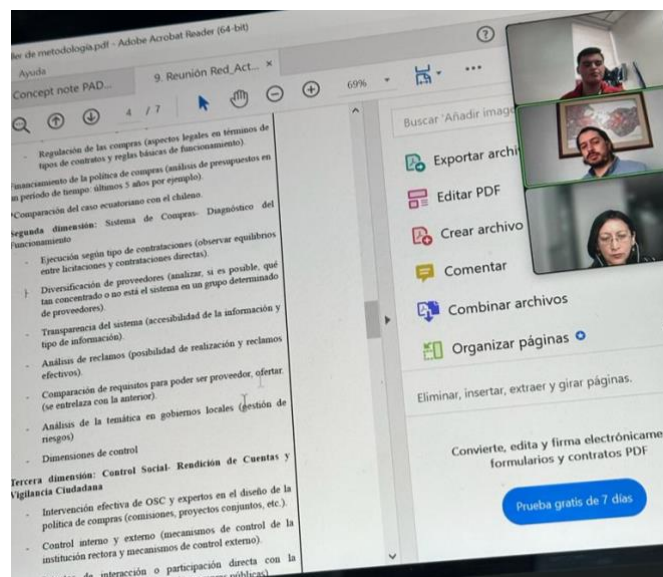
ller de metodologia.pdf - Adobe Acrobat Reader (64-bit)

Ayuda

Concept note PAD...

9. Reunión Red_Act... ×

4 / 7

69%

- Regulación de las compras (aspectos legales en términos de tipos de contratos y reglas básicas de funcionamiento).

Financiamiento de la política de compras (análisis de presupuestos en un período de tiempo: últimos 5 años por ejemplo).

*Comparación del caso ecuatoriano con el chileno.

Segunda dimensión: Sistema de Compras- Diagnóstico del funcionamiento

- Ejecución según tipo de contrataciones (observar equilibrios entre licitaciones y contrataciones directas).

- Diversificación de proveedores (analizar, si es posible, qué tan concentrado o no está el sistema en un grupo determinado de proveedores).

- Transparencia del sistema (accesibilidad de la información y tipo de información).

- Análisis de reclamos (posibilidad de realización y reclamos efectivos).

- Comparación de requisitos para poder ser proveedor, ofertar. (se entrelaza con la anterior).

- Análisis de la temática en gobiernos locales (gestión de riesgos)

- Dimensiones de control

Tercera dimensión: Control Social- Rendición de Cuentas y Vigilancia Ciudadana

- Intervención efectiva de OSC y expertos en el diseño de la política de compras (comisiones, proyectos conjuntos, etc.).

- Control interno y externo (mecanismos de control de la institución rectora y mecanismos de control externo).

- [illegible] de interacción o participación directa con la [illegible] públicas)

Buscar 'Añadir imag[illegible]

Exportar archi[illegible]

Editar PDF

Crear archivo

Comentar

Combinar archivos

Organizar páginas

Eliminar, insertar, extraer y girar páginas.

Convierte, edita y firma electrónicame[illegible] formularios y contratos PDF

Prueba gratis de 7 días